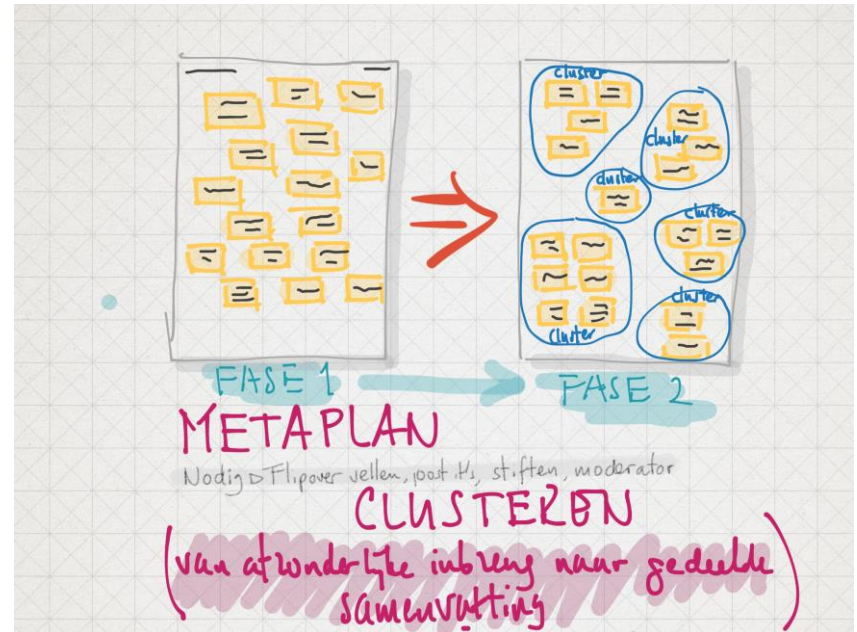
cluster

cluster

cluster

cluster

cluster

cluster

FASE 1

FASE 2

METAPLAN

Nodig ▷ Flipover vellen, post it's, stiften, moderator

CLUSTEREN

(van afzonderlijke inbreng naar gedeelde samenvatting)